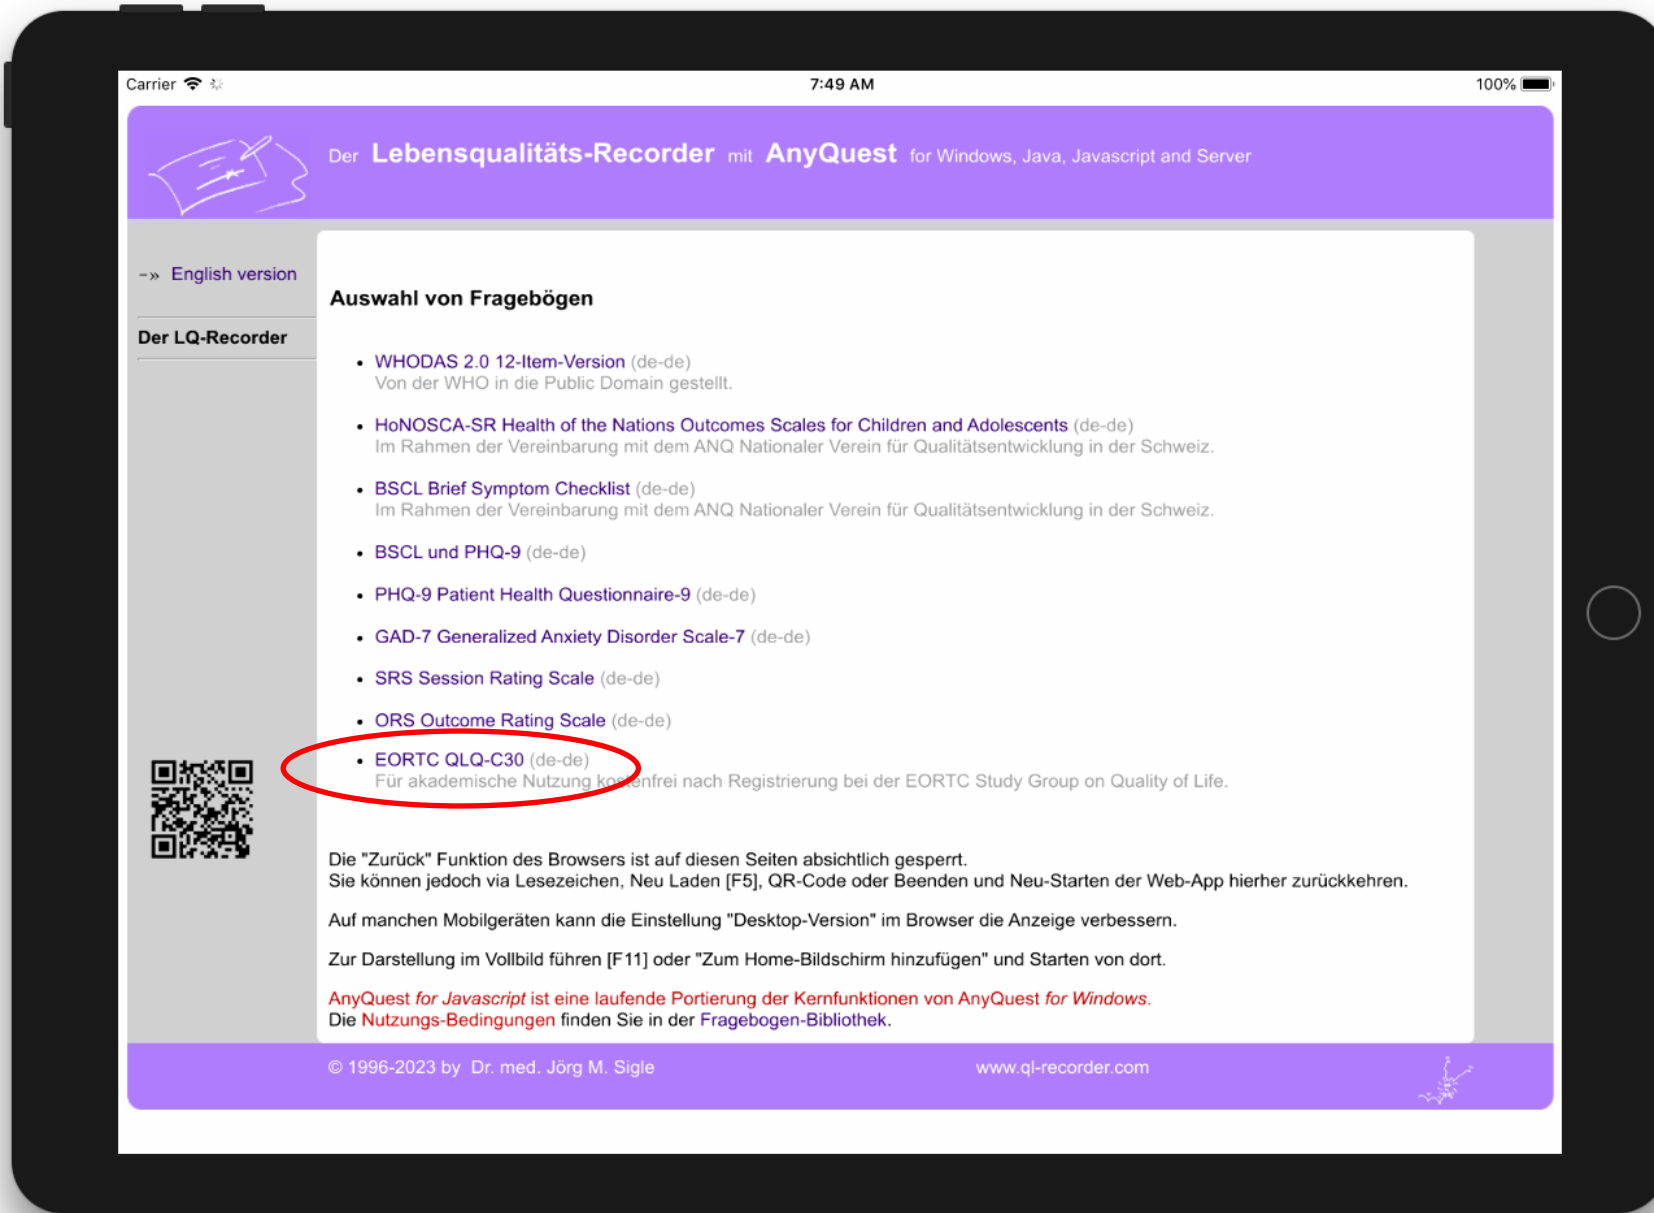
Carrier 7:49 AM 100%

Der Lebensqualitäts-Recorder mit AnyQuest for Windows, Java, Javascript and Server

–» English version

Der LQ-Recorder

Auswahl von Fragebögen

- WHODAS 2.0 12-Item-Version (de-de)
Von der WHO in die Public Domain gestellt.
- HoNOSCA-SR Health of the Nations Outcomes Scales for Children and Adolescents (de-de)
Im Rahmen der Vereinbarung mit dem ANQ Nationaler Verein für Qualitätsentwicklung in der Schweiz.
- BSCL Brief Symptom Checklist (de-de)
Im Rahmen der Vereinbarung mit dem ANQ Nationaler Verein für Qualitätsentwicklung in der Schweiz.
- BSCL und PHQ-9 (de-de)
- PHQ-9 Patient Health Questionnaire-9 (de-de)
- GAD-7 Generalized Anxiety Disorder Scale-7 (de-de)
- SRS Session Rating Scale (de-de)
- ORS Outcome Rating Scale (de-de)
- EORTC QLQ-C30 (de-de)
Für akademische Nutzung kostenfrei nach Registrierung bei der EORTC Study Group on Quality of Life.

Die "Zurück" Funktion des Browsers ist auf diesen Seiten absichtlich gesperrt.
Sie können jedoch via Lesezeichen, Neu Laden [F5], QR-Code oder Beenden und Neu-Starten der Web-App hierher zurückkehren.

Auf manchen Mobilgeräten kann die Einstellung "Desktop-Version" im Browser die Anzeige verbessern.

Zur Darstellung im Vollbild führen [F11] oder "Zum Home-Bildschirm hinzufügen" und Starten von dort.

AnyQuest for Javascript ist eine laufende Portierung der Kernfunktionen von AnyQuest for Windows.
Die Nutzungs-Bedingungen finden Sie in der Fragebogen-Bibliothek.

© 1996-2023 by Dr. med. Jörg M. Sigle www.ql-recorder.com